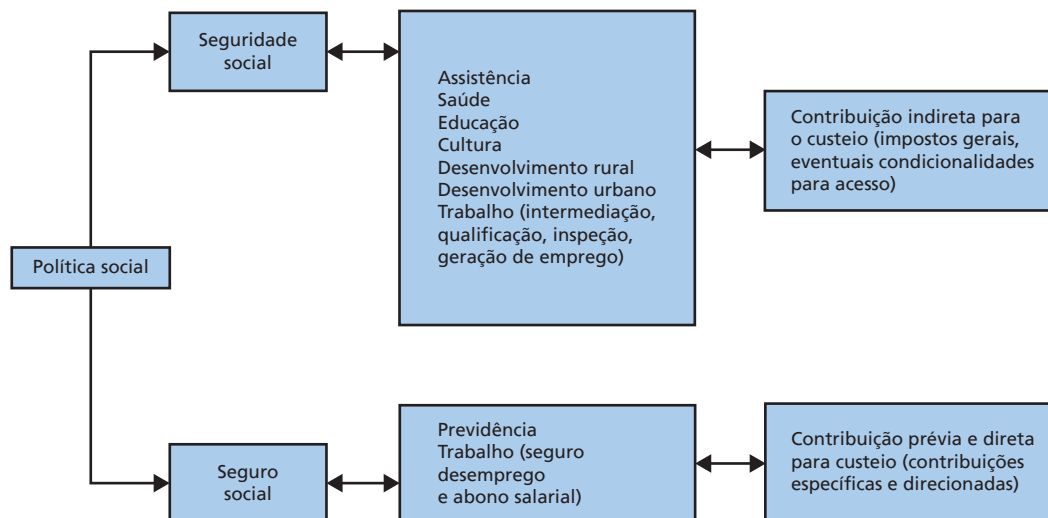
Seguridade social

Assistência
Saúde
Educação
Cultura
Desenvolvimento rural
Desenvolvimento urbano
Trabalho (intermediação, qualificação, inspeção, geração de emprego)

Contribuição indireta para o custeio (impostos gerais, eventuais condicionalidades para acesso)

Política social

Seguro social

Previdência
Trabalho (seguro desemprego e abono salarial)

Contribuição prévia e direta para custeio (contribuições específicas e direcionadas)